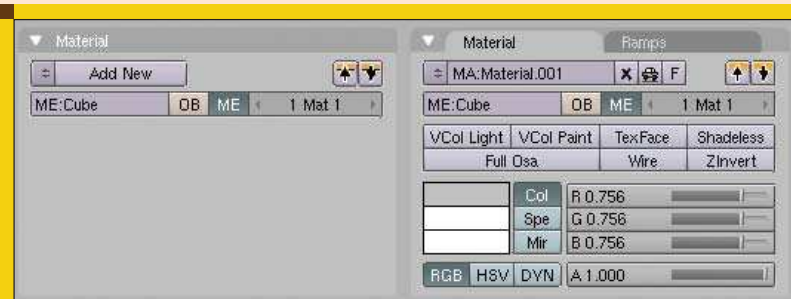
Material

Add New

ME:Cube | OB | ME | 1 Mat 1

Material | Ramps

MA:Material.001 | X | F

ME:Cube | OB | ME | 1 Mat 1

| VCol Light | VCol Paint | TexFace | Shadeless |
|---|---|---|---|
| Full Osa | | Wire | ZInvert |

Col | R 0.756
Spe | G 0.756
Mir | B 0.756

RGB | HSV | DYN | A 1.000